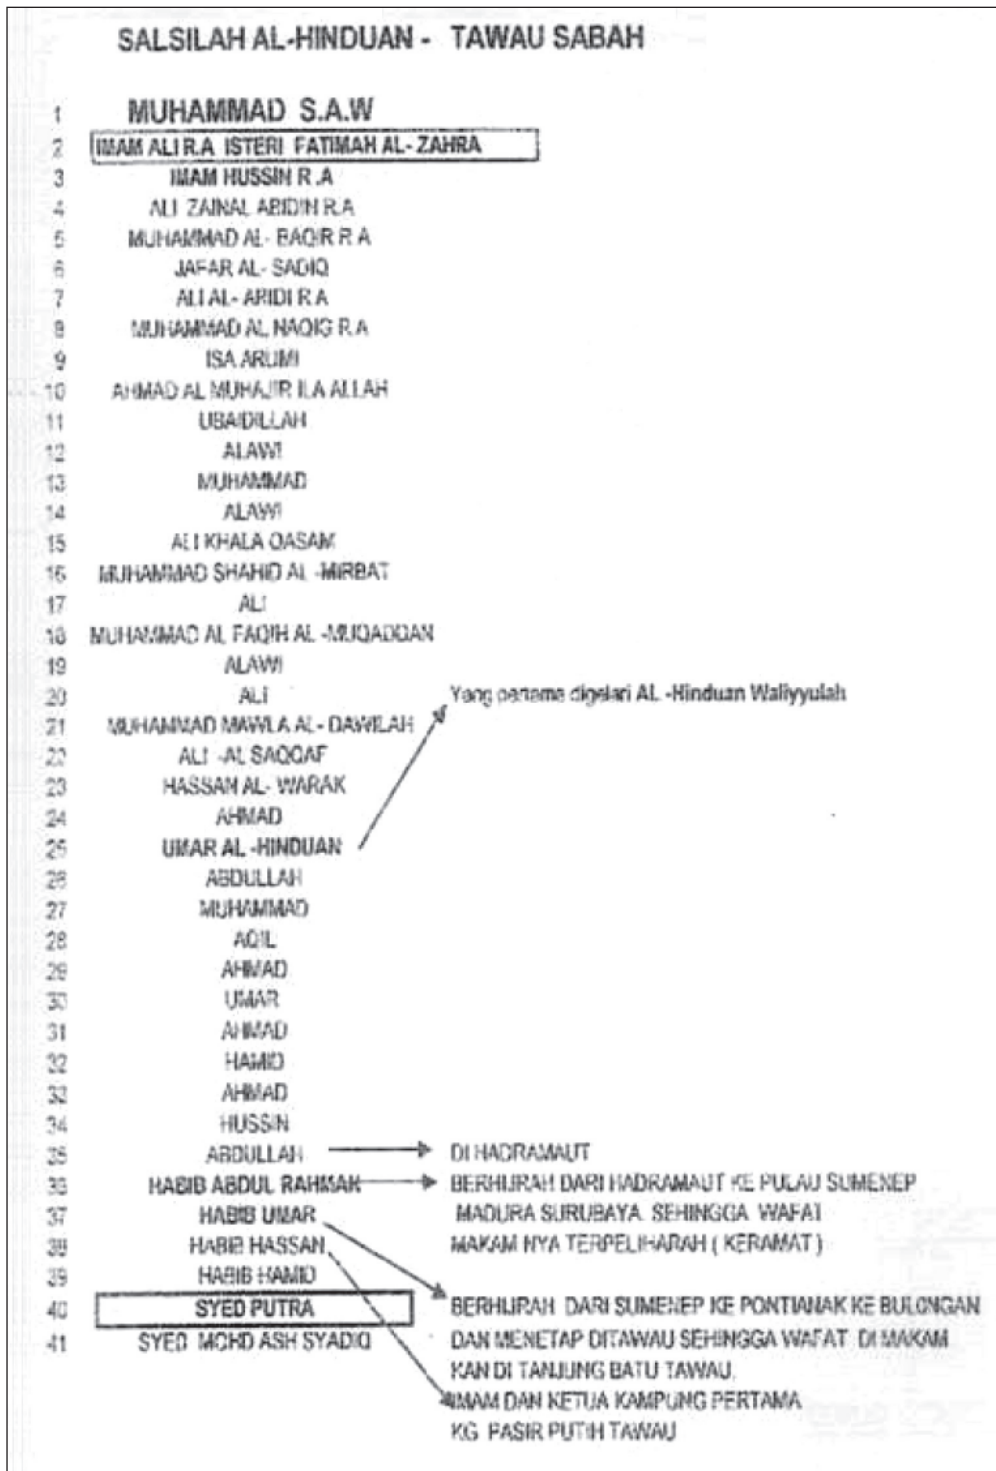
SALSILAH AL-HINDUAN - TAWAU SABAH

1 MUHAMMAD S.A.W
2 IMAM ALI R.A ISTERI FATIMAH AL- ZAHRA
3 IMAM HUSSIN R.A
4 ALI ZAINAL ABIDIN R.A
5 MUHAMMAD AL- BAQIR R.A
6 JAFAR AL- SADIQ
7 ALI AL- ARIDI R.A
8 MUHAMMAD AL NAQIG R.A
9 ISA ARUMI
10 AHMAD AL MUHAJIR ILA ALLAH
11 UBAIDILLAH
12 ALAWI
13 MUHAMMAD
14 ALAWI
15 ALI KHALA QASAM
16 MUHAMMAD SHAHID AL -MIRBAT
17 ALI
18 MUHAMMAD AL FAQIH AL -MUQADDAN
19 ALAWI
20 ALI
21 MUHAMMAD MAWLA AL- DAWLAH
22 ALI -AL SAQQAF
23 HASSAM AL- WARAK
24 AHMAD
25 UMAR AL -HINDUAN
26 ABDULLAH
27 MUHAMMAD
28 AQIL
29 AHMAD
30 UMAR
31 AHMAD
32 HAMID
32 AHMAD
34 HUSSIN
35 ABDULLAH
36 HABIB ABDUL RAHMAN
37 HABIB UMAR
38 HABIB HASSAN
39 HABIB HAMID
40 SYED PUTRA
41 SYED MOHD ASH SYADIQ

Yang pertama digelari AL -Hinduan Waliyyulah

DI HADRAMAUT

BERHIJRAH DARI HADRAMAUT KE PULAU SUMENEP MADURA SURUBAYA SEHINGGA WAFAT MAKAM NYA TERPELIHARAH ( KERAMAT )

BERHIJRAH DARI SUMENEP KE PONTIANAK KE BULONGAN DAN MENETAP DITAWAU SEHINGGA WAFAT DI MAKAM KAN DI TANJUNG BATU TAWAU.

IMAM DAN KETUA KAMPUNG PERTAMA KG. PASIR PUTIH TAWAU